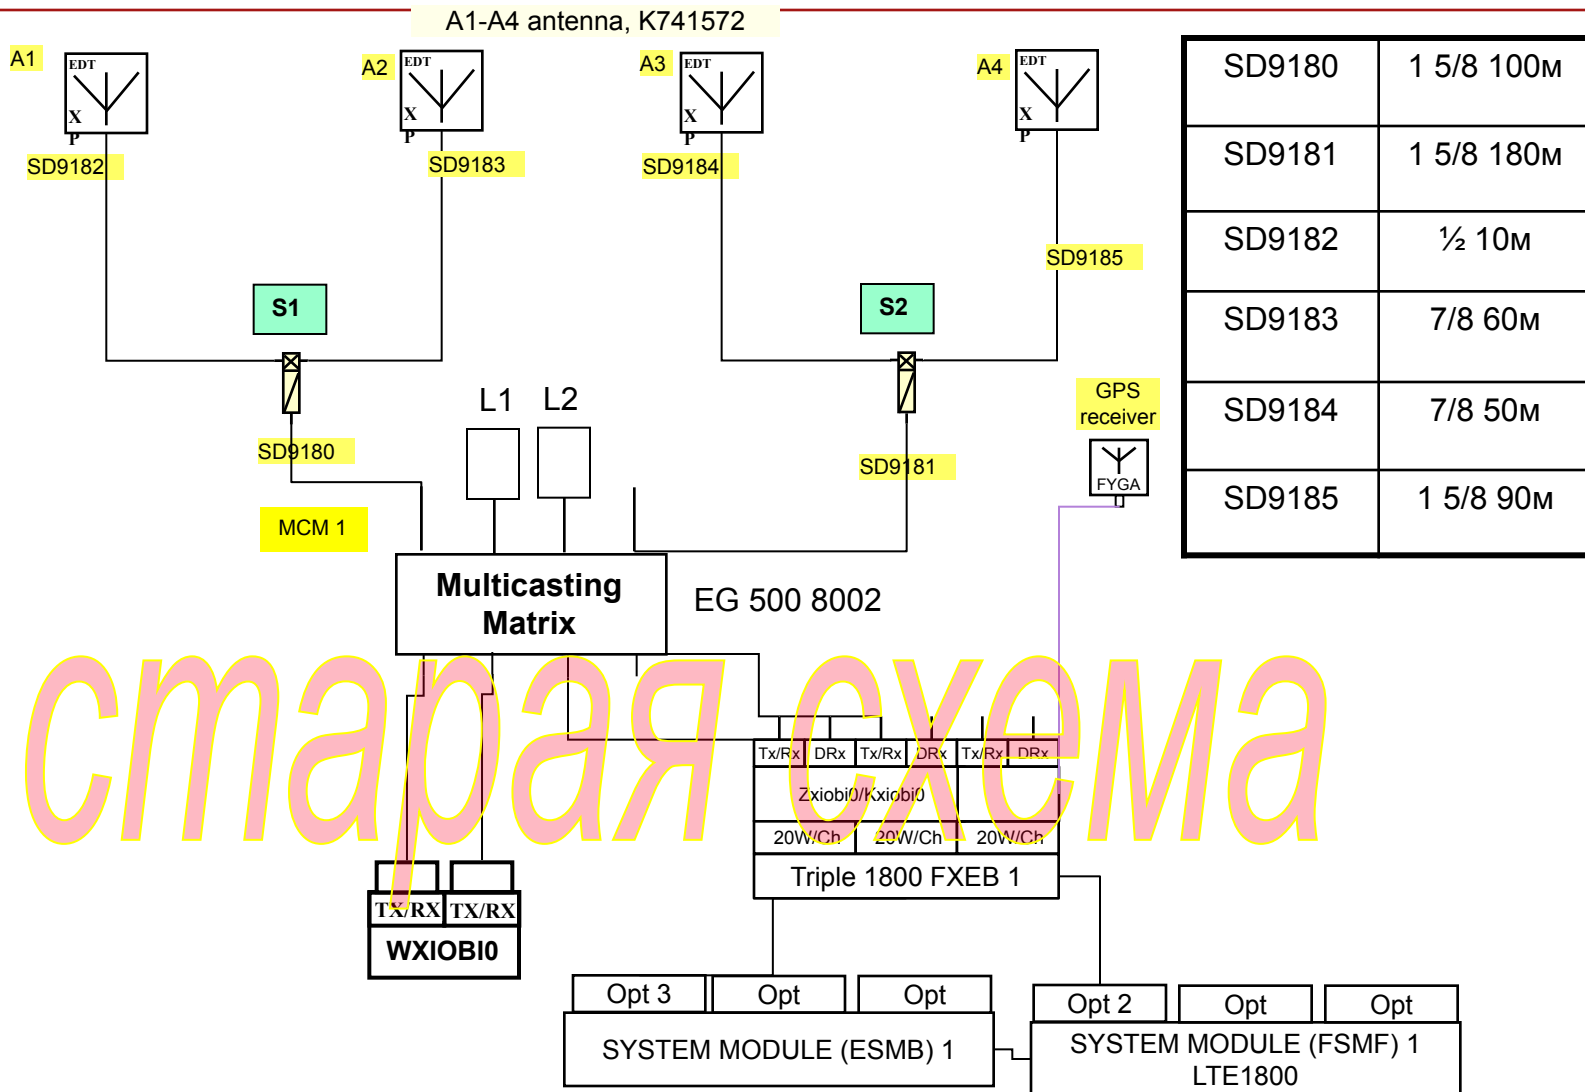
A1-A4 antenna, K741572

A1
EDT
X
P
SD9182

A2
EDT
X
P
SD9183

A3
EDT
X
P
SD9184

A4
EDT
X
P
SD9185

| SD9180 | 1 5/8 100м |
|---|---|
| SD9181 | 1 5/8 180м |
| SD9182 | ½ 10м |
| SD9183 | 7/8 60м |
| SD9184 | 7/8 50м |
| SD9185 | 1 5/8 90м |

S1

S2

L1 L2

GPS receiver

FYGA

SD9180

SD9181

MCM 1

Multicasting Matrix

EG 500 8002

старая схема

Tx/Rx DRx Tx/Rx DRx Tx/Rx DRx

Zxiobi0/Kxiobi0

20W/Ch 20W/Ch 20W/Ch

Triple 1800 FXEB 1

TX/RX TX/RX

WXIOBI0

Opt 3 Opt Opt

SYSTEM MODULE (ESMB) 1

Opt 2 Opt Opt

SYSTEM MODULE (FSMF) 1 LTE1800